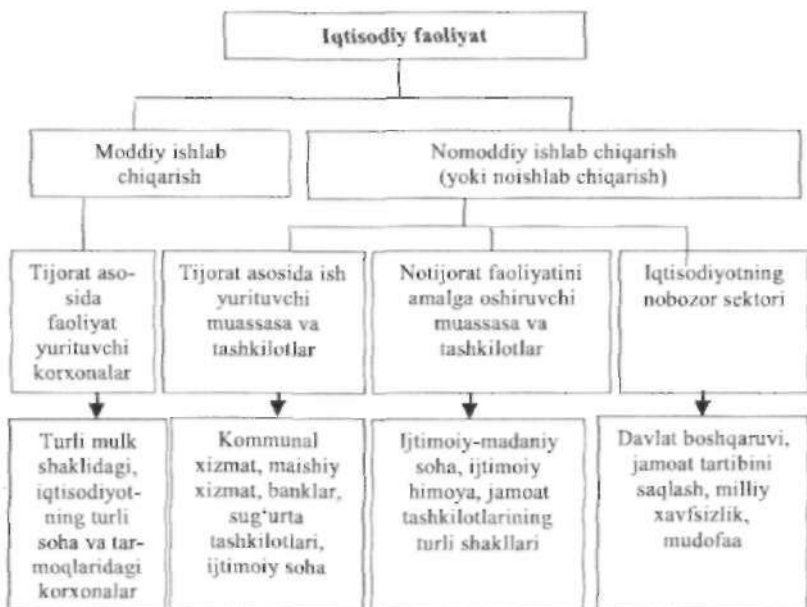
Iqtisodiy faoliyat

Moddiy ishlab chiqarish

Nomoddiy ishlab chiqarish (yoki noishlab chiqarish)

Tijorat asosida faoliyat yurituvchi korxonalar

Tijorat asosida ish yurituvchi muassasa va tashkilotlar

Notijorat faoliyatini amalga oshiruvchi muassasa va tashkilotlar

Iqtisodiyotning nobozor sektori

Turli mulk shaklidagi, iqtisodiyotning turli soha va tarmoqlaridagi korxonalar

Kommunal xizmat, maishiy xizmat, banklar, sug'urta tashkilotlari, ijtimoiy soha

Ijtimoiy-madaniy soha, ijtimoiy himoya, jamoat tashkilotlarining turli shakllari

Davlat boshqaruvi, jamoat tartibini saqlash, milliy xavfsizlik, mudofaa